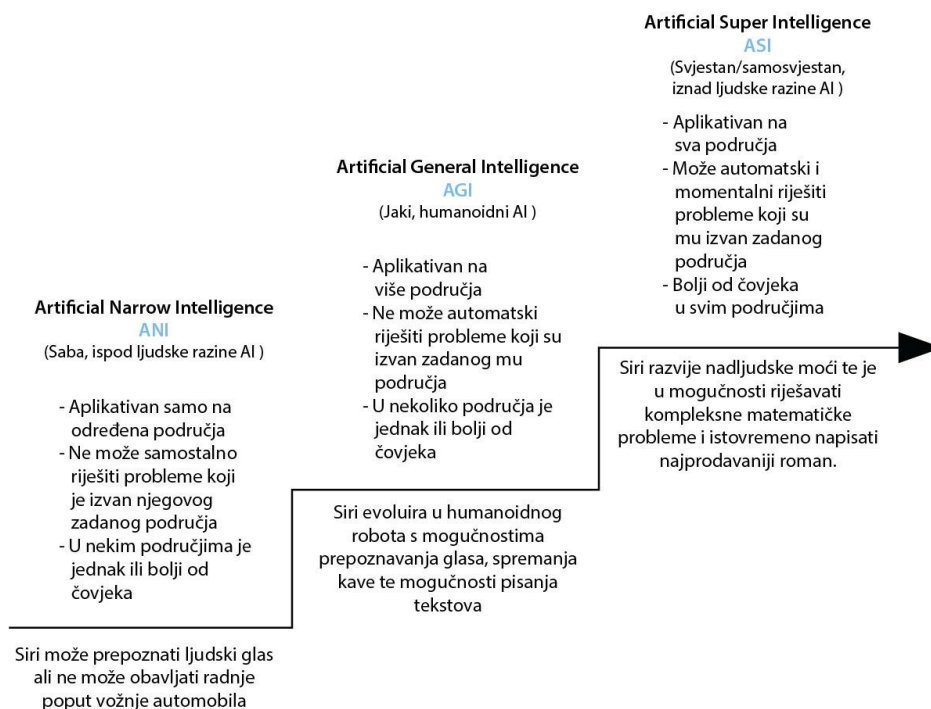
Artificial Narrow Intelligence
ANI
(Saba, ispod ljudske razine AI )

- Aplikativan samo na određena područja
- Ne može samostalno riješiti probleme koji je izvan njegovog zadanog područja
- U nekim područjima je jednak ili bolji od čovjeka

Siri može prepoznati ljudski glas ali ne može obavljati radnje poput vožnje automobila

Artificial General Intelligence
AGI
(Jaki, humanoidni AI )

- Aplikativan na više područja
- Ne može automatski riješiti probleme koji su izvan zadanog mu područja
- U nekoliko područja je jednak ili bolji od čovjeka

Siri evoluira u humanoidnog robota s mogućnostima prepoznavanja glasa, spremanja kave te mogućnosti pisanja tekstova

Artificial Super Intelligence
ASI
(Svjestan/samosvjestan, iznad ljudske razine AI )

- Aplikativan na sva područja
- Može automatski i momentalni riješiti probleme koji su mu izvan zadanog područja
- Bolji od čovjeka u svim područjima

Siri razvije nadljudske moći te je u mogućnosti riješavati kompleksne matematičke probleme i istovremeno napisati najprodavaniji roman.